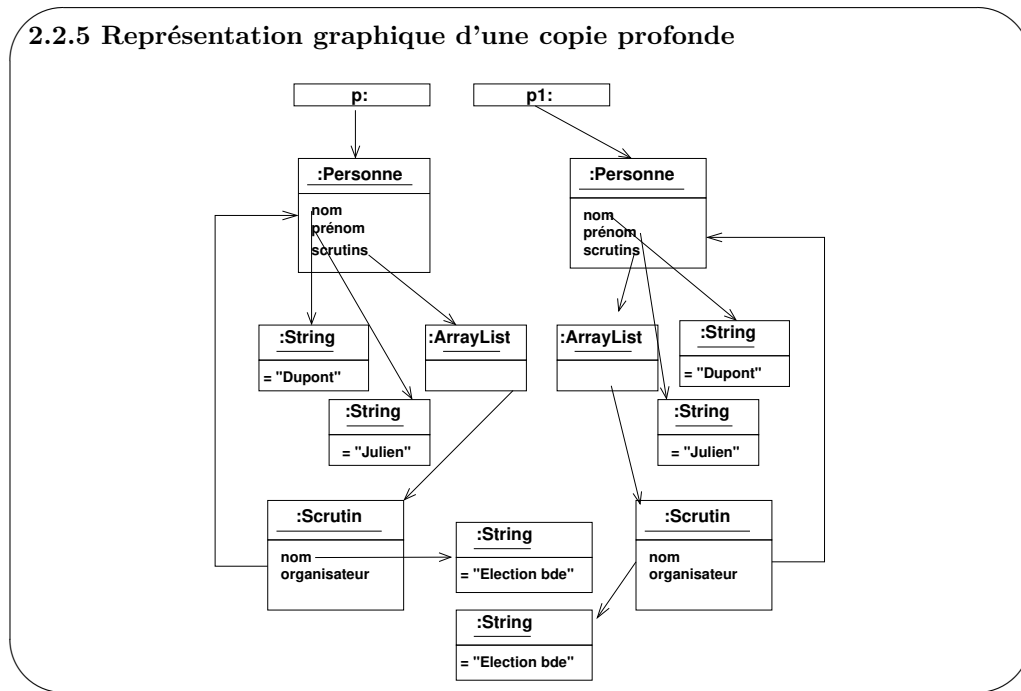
2.2.5 Représentation graphique d'une copie profonde

p:

p1:

:Personne

nom
prénom
scrutins

:Personne

nom
prénom
scrutins

:String

= "Dupont"

:ArrayList

:ArrayList

:String

= "Dupont"

:String

= "Julien"

:String

= "Julien"

:Scrutin

nom
organisateur

:String

= "Election bde"

:Scrutin

nom
organisateur

:String

= "Election bde"